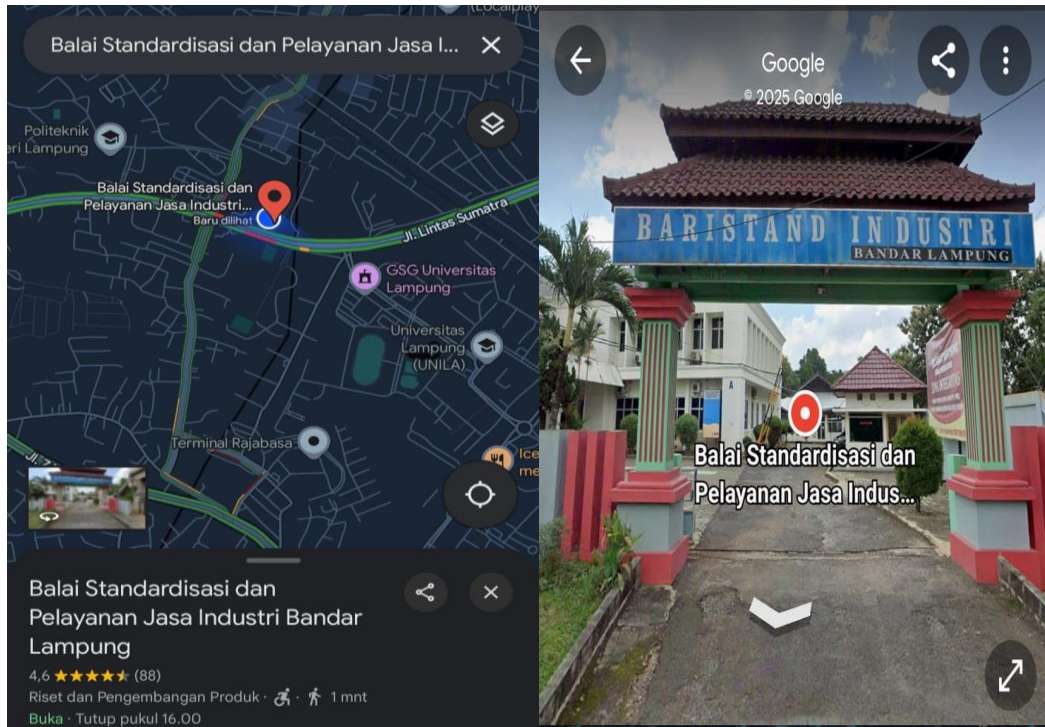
Balai Standardisasi dan Pelayanan Jasa I...

Politeknik
eri Lampung

Balai Standardisasi dan Pelayanan Jasa Industri...
Baru dilihat

Jl. Lintas Sumatra

GSG Universitas Lampung

Universitas Lampung (UNILA)

Terminal Rajabasa

Ice
me

Balai Standardisasi dan Pelayanan Jasa Industri Bandar Lampung
4,6 ★★★★★ (88)
Riset dan Pengembangan Produk · 1 mnt
Buka · Tutup pukul 16.00

Google
© 2025 Google

BARISTAND INDUSTRI
BANDAR LAMPUNG

Balai Standardisasi dan Pelayanan Jasa Indus...